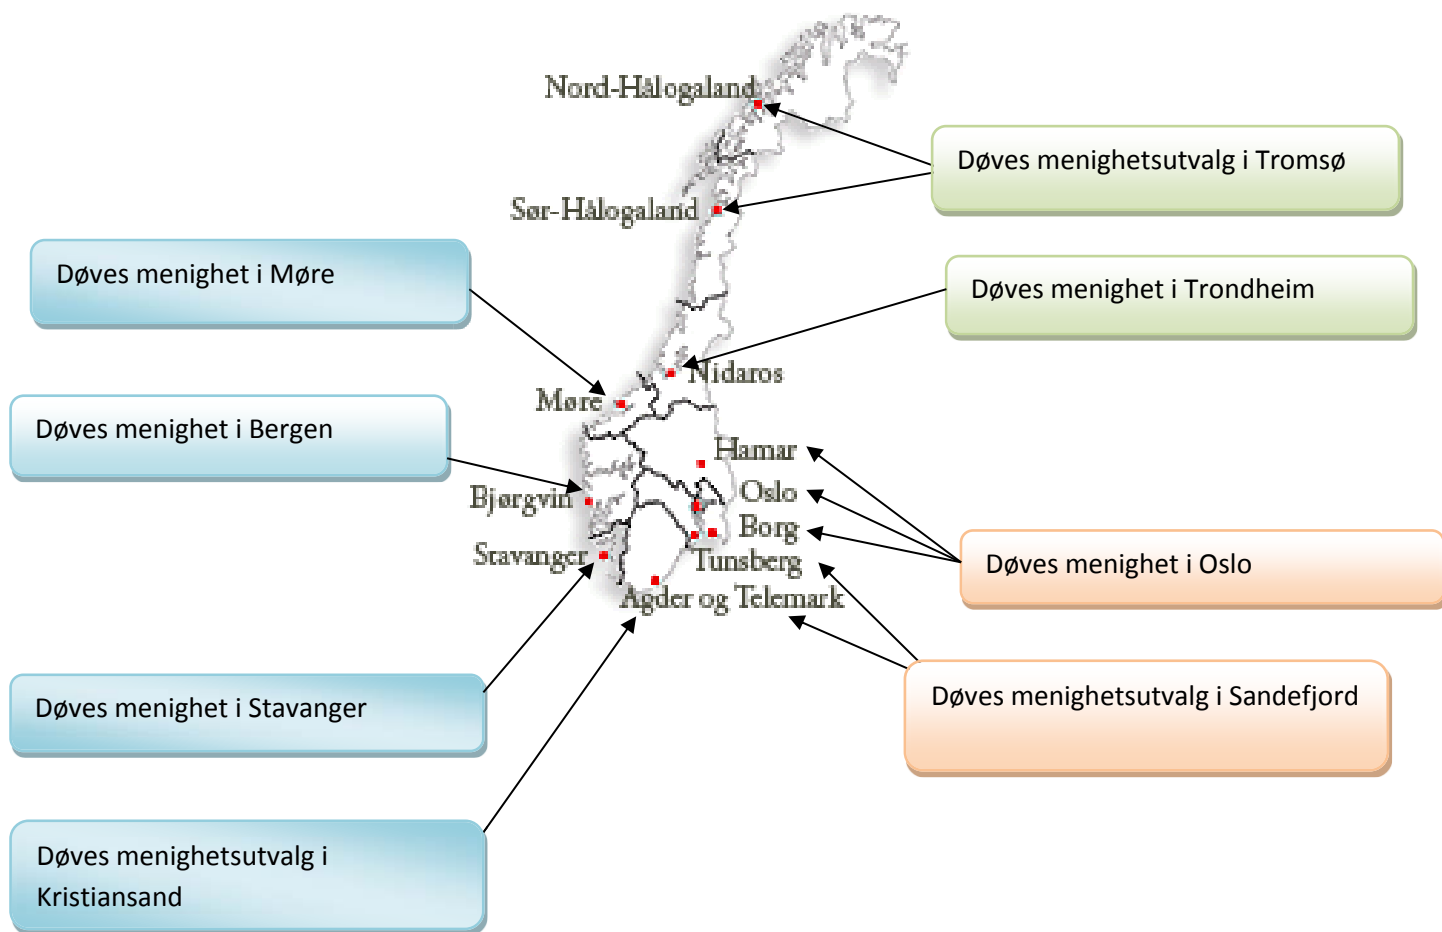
Nord-Hålogaland

Døves menighetsutvalg i Tromsø

Sør-Hålogaland

Døves menighet i Møre

Døves menighet i Trondheim

Nidaros

Møre

Døves menighet i Bergen

Hamar

Oslo

Bjørgvin

Borg

Stavanger

Tunsberg

Døves menighet i Oslo

Agder og Telemark

Døves menighetsutvalg i Sandefjord

Døves menighet i Stavanger

Døves menighetsutvalg i Kristiansand